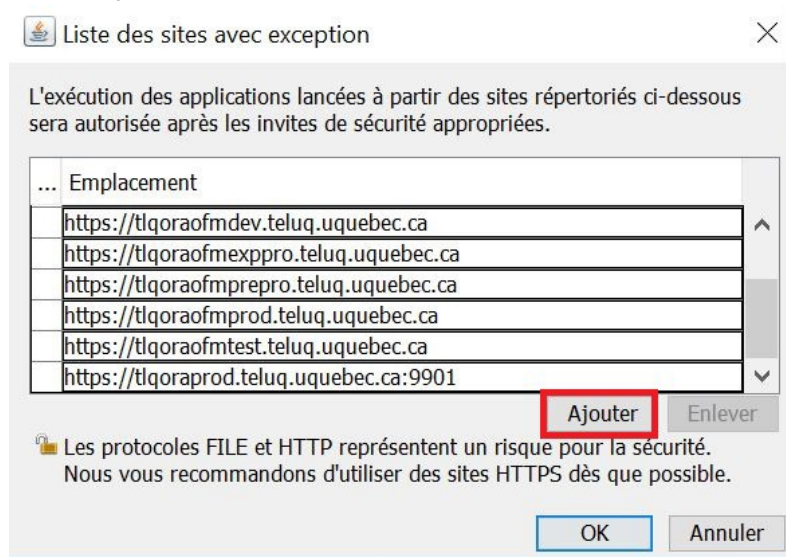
Liste des sites avec exception

L'exécution des applications lancées à partir des sites répertoriés ci-dessous sera autorisée après les invites de sécurité appropriées.

| ... | Emplacement |
|---|---|
| | https://tlqoraofmdev.teluq.uquebec.ca |
| | https://tlqoraofmexppro.teluq.uquebec.ca |
| | https://tlqoraofmprepro.teluq.uquebec.ca |
| | https://tlqoraofmprod.teluq.uquebec.ca |
| | https://tlqoraofmtest.teluq.uquebec.ca |
| | https://tlqoraprod.teluq.uquebec.ca:9901 |

Ajouter Enlever

Les protocoles FILE et HTTP représentent un risque pour la sécurité. Nous vous recommandons d'utiliser des sites HTTPS dès que possible.

OK Annuler